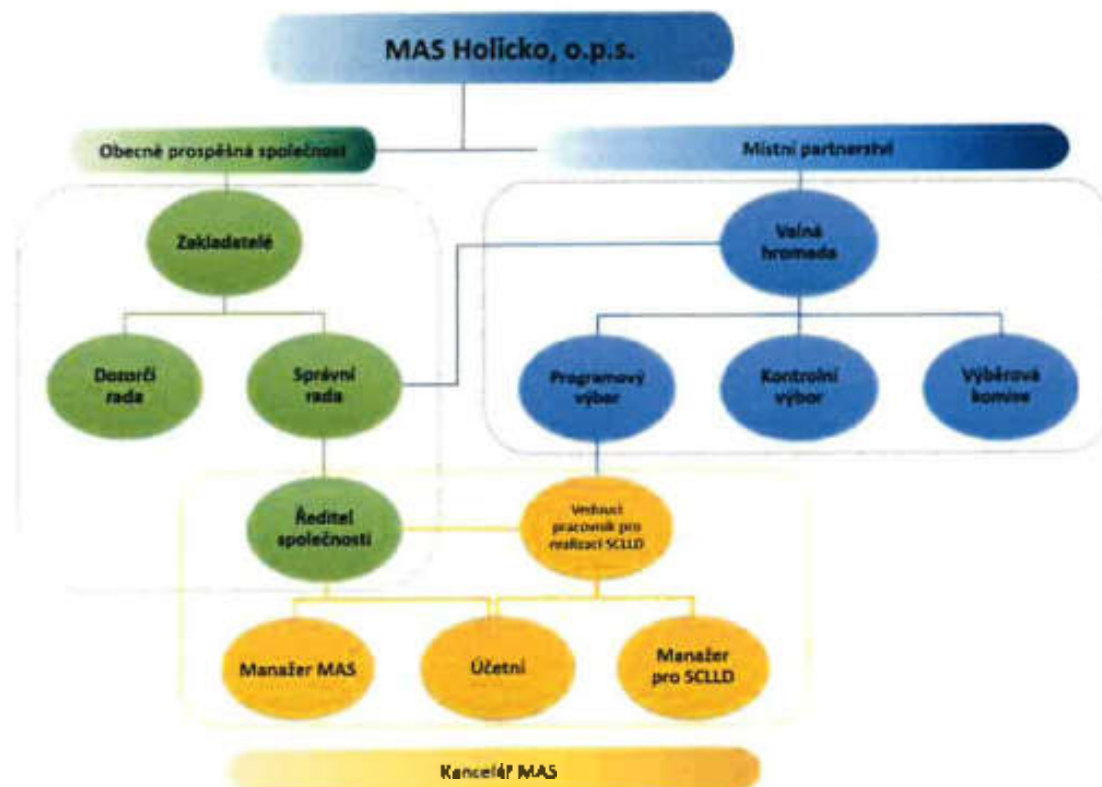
MAS Holicko, o.p.s.

Obecně prospěšná společnost

Místní partnerství

Zakladatelé

Valná hromada

Dozorčí rada

Správní rada

Programový výbor

Kontrolní výbor

Výběrová komise

Ředitel společnosti

Vedoucí pracovník pro realizaci SCLLD

Manažer MAS

Účetní

Manažer pro SCLLD

Kancelář MAS